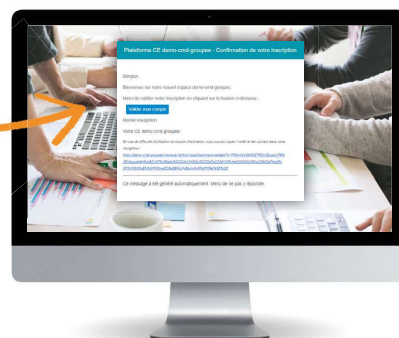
Plateforme CE demo-cmd-groupee - Confirmation de votre inscription

Bonjour,

Bienvenue sur votre nouvel espace demo-cmd-groupee.

Merci de valider votre inscription en cliquant sur le bouton ci-dessous :

Valider mon compte

Bonne navigation.

Votre CE demo-cmd-groupee.

En cas de difficulté d'utilisation du bouton d'activation, vous pouvez copier / coller le lien suivant dans votre navigateur :

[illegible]

Ce message a été généré automatiquement. Merci de ne pas y répondre.